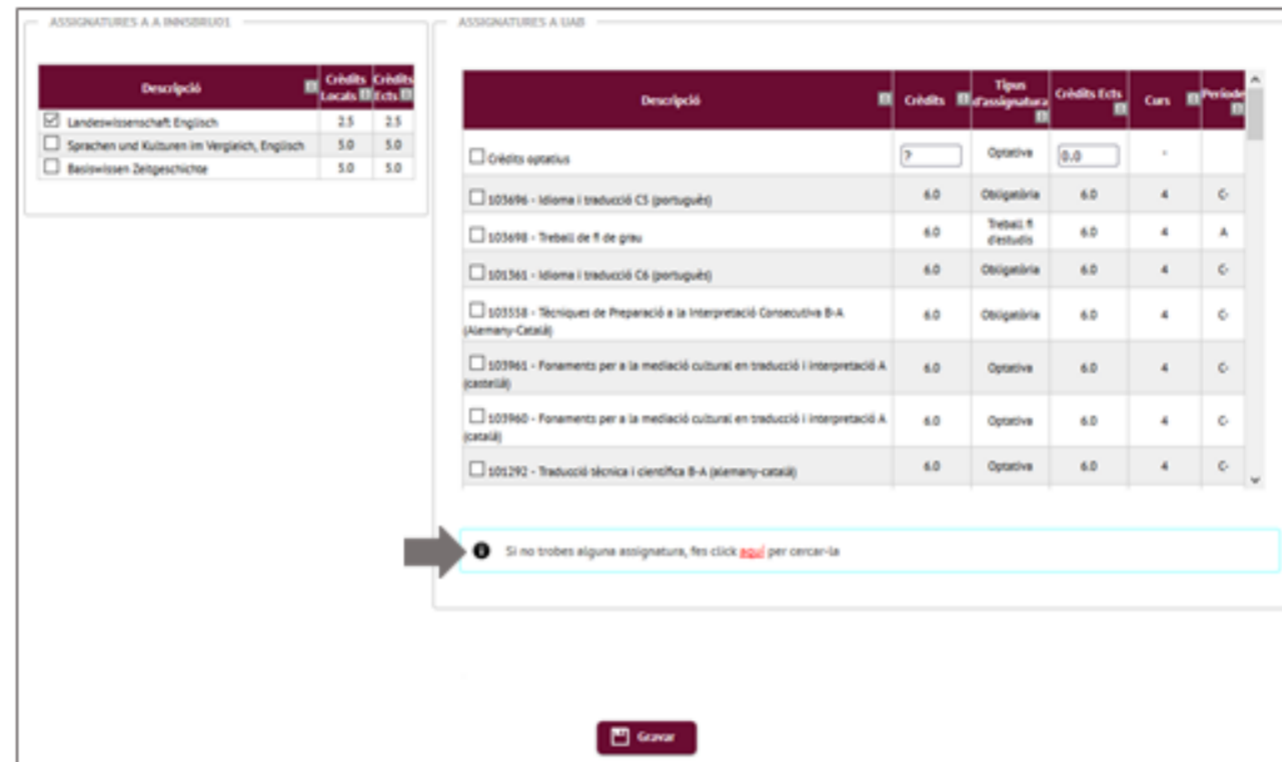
ASSIGNATURES A A INNSBRU01

| Descripció | Crèdits Locals | Crèdits Ects |
|---|---|---|
| Landeswissenschaft Englisch | 2.5 | 2.5 |
| Sprachen und Kulturen im Vergleich, Englisch | 5.0 | 5.0 |
| Basiswissen Zeitgeschichte | 5.0 | 5.0 |

ASSIGNATURES A UAB

| Descripció | Crèdits | Tipus d'assignatura | Crèdits Ects | Curs | Període |
|---|---|---|---|---|---|
| Crèdits optatius | ? | Optativa | 0.0 | - | |
| 103696 - Idioma i traducció C5 (portuguès) | 6.0 | Obligatòria | 6.0 | 4 | C- |
| 103698 - Treball de fi de grau | 6.0 | Treball fi d'estudis | 6.0 | 4 | A |
| 101361 - Idioma i traducció C6 (portuguès) | 6.0 | Obligatòria | 6.0 | 4 | C- |
| 103558 - Tècniques de Preparació a la Interpretació Consecutiva B-A (Alemany-Català) | 6.0 | Obligatòria | 6.0 | 4 | C- |
| 103961 - Fonaments per a la mediació cultural en traducció i interpretació A (castellà) | 6.0 | Optativa | 6.0 | 4 | C- |
| 103960 - Fonaments per a la mediació cultural en traducció i interpretació A (català) | 6.0 | Optativa | 6.0 | 4 | C- |
| 101292 - Traducció tècnica i científica B-A (alemany-català) | 6.0 | Optativa | 6.0 | 4 | C- |

Si no trobes alguna assignatura, fes click aquí per cercar-la

Gravar